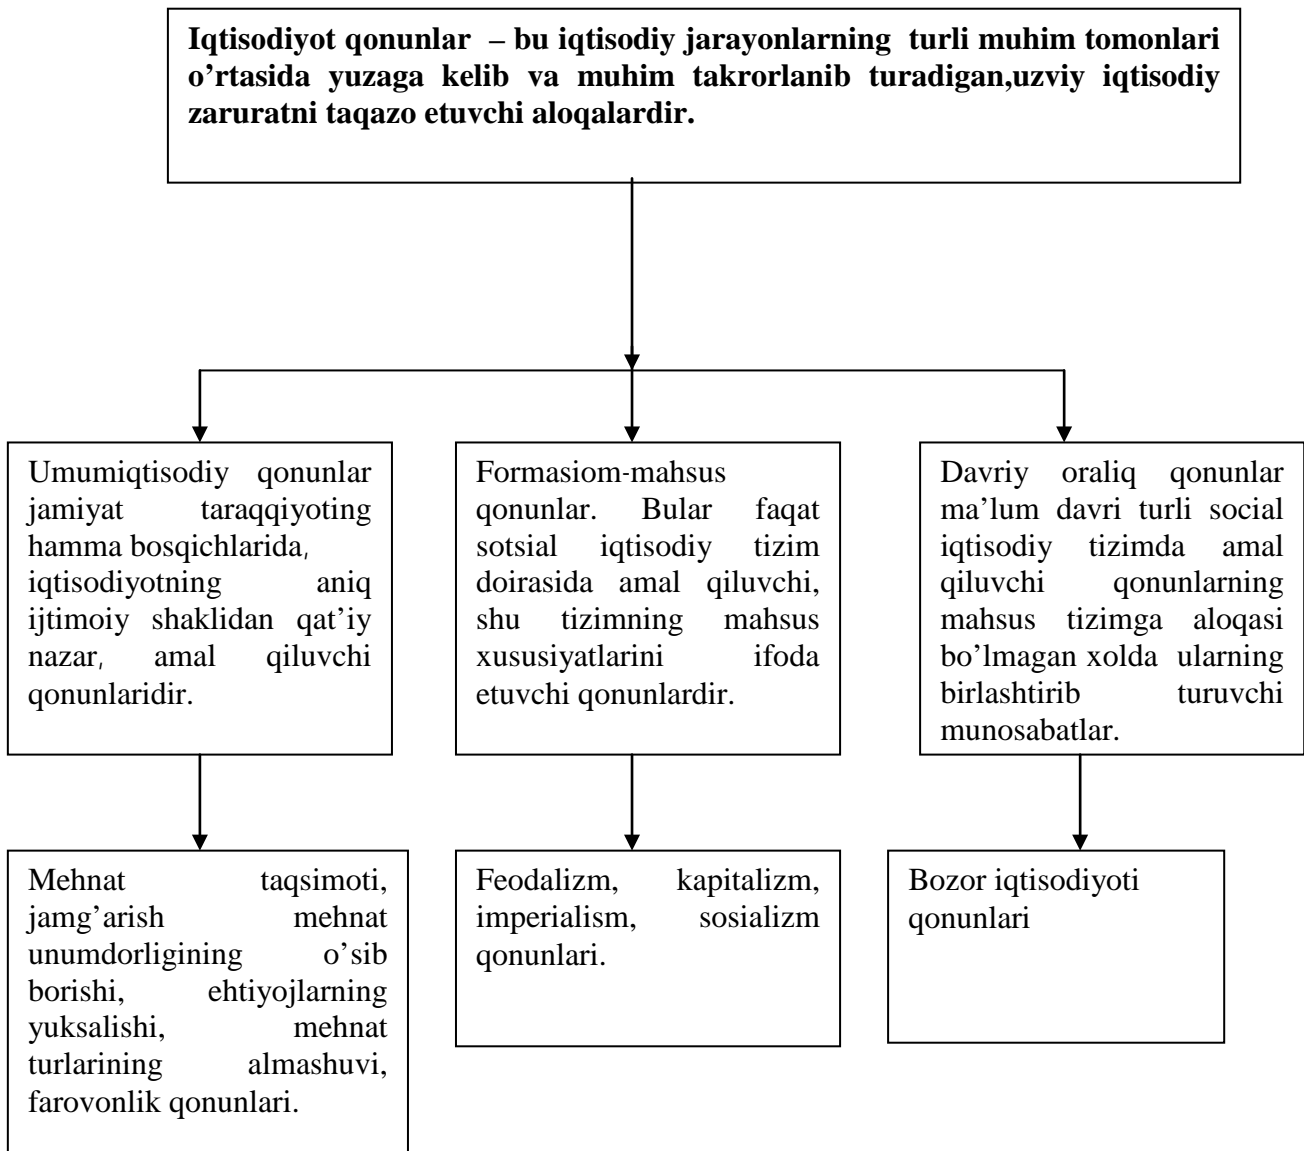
**Iqtisodiyot qonunlar – bu iqtisodiy jarayonlarning turli muhim tomonlari o’rtasida yuzaga kelib va muhim takrorlanib turadigan,uzviy iqtisodiy zaruratni taqazo etuvchi aloqalardir.**

Umumiqtisodiy qonunlar jamiyat taraqqiyoting hamma bosqichlarida, iqtisodiyotning aniq ijtimoiy shaklidan qat’iy nazar, amal qiluvchi qonunlaridir.

Formasiom-mahsus qonunlar. Bular faqat sotsial iqtisodiy tizim doirasida amal qiluvchi, shu tizimning mahsus xususiyatlarini ifoda etuvchi qonunlardir.

Davriy oraliq qonunlar ma’lum davri turli social iqtisodiy tizimda amal qiluvchi qonunlarning mahsus tizimga aloqasi bo’lmagan xolda ularning birlashtirib turuvchi munosabatlar.

Mehnat taqsimoti, jamg’arish mehnat unumdorligining o’sib borishi, ehtiyojlarning yuksalishi, mehnat turlarining almashuvi, farovonlik qonunlari.

Feodalizm, kapitalizm, imperialism, sosializm qonunlari.

Bozor iqtisodiyoti qonunlari